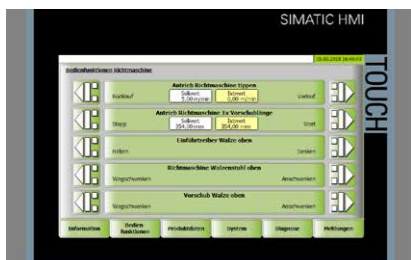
SIMATIC HMI

TOUCH

15.05.2018 10:40:13

Bedienfunktionen Richtmaschine

Antrieb Richtmaschine tippen

Rücklauf

Sollwert 5,00 m/min

Istwert 0,00 m/min

Vorlauf

Antrieb Richtmaschine 1x Vorschublänge

Stopp

Sollwert 354,00 mm

Istwert 354,00 mm

Start

Einführtreiber Walze oben

Heben

Senken

Richtmaschine Walzenstuhl oben

Wegschwenken

Anschwenken

Vorschub Walze oben

Wegschwenken

Anschwenken

Information

Bedien funktionen

Produktdaten

System

Diagnose

Meldungen